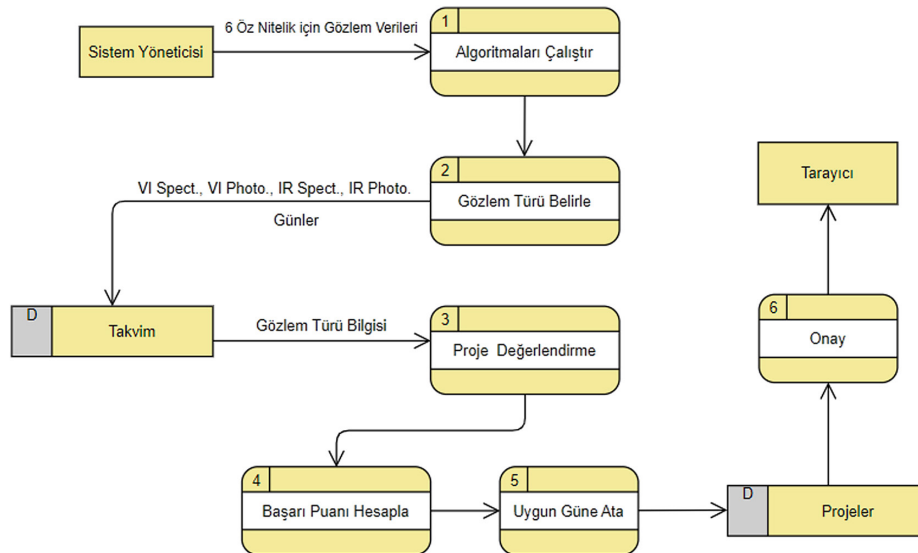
Sistem Yöneticisi

6 Öz Nitelik için Gözlem Verileri

1
Algoritmaları Çalıştır

2
Gözlem Türü Belirle

VI Spect., VI Photo., IR Spect., IR Photo. Günler

D
Takvim

Gözlem Türü Bilgisi

3
Proje Değerlendirme

Tarayıcı

6
Onay

4
Başarı Puanı Hesapla

5
Uygun Güne Ata

D
Projeler